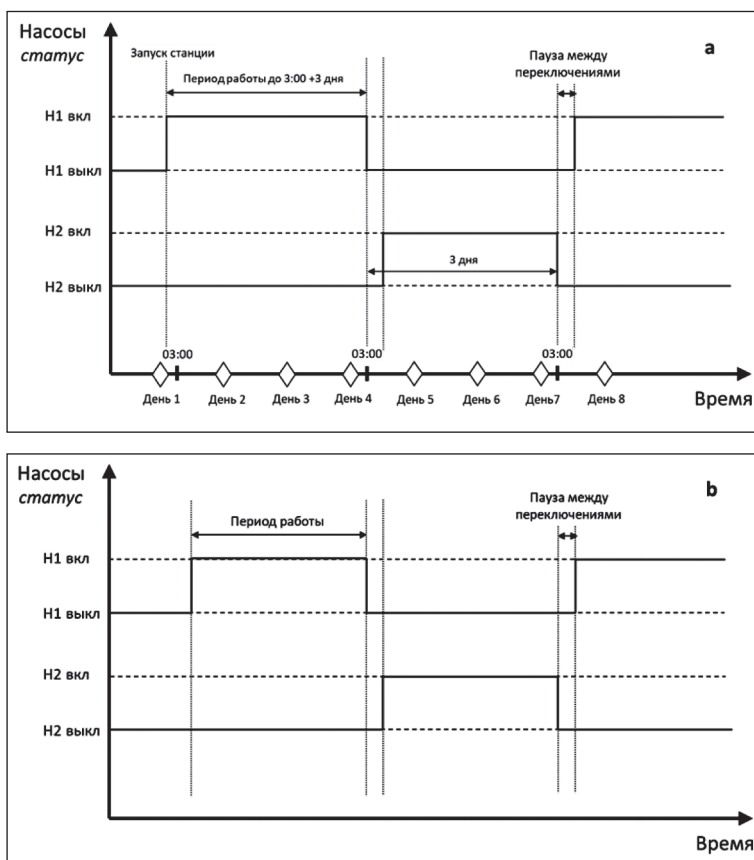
Насосы
статус

Запуск станции

Период работы до 3:00 +3 дня

Пауза между переключениями

a

Н1 вкл

Н1 выкл

Н2 вкл

3 дня

Н2 выкл

03:00

03:00

03:00

День 1

День 2

День 3

День 4

День 5

День 6

День7

День 8

Время

Насосы
статус

Период работы

Пауза между переключениями

b

Н1 вкл

Н1 выкл

Н2 вкл

Н2 выкл

Время